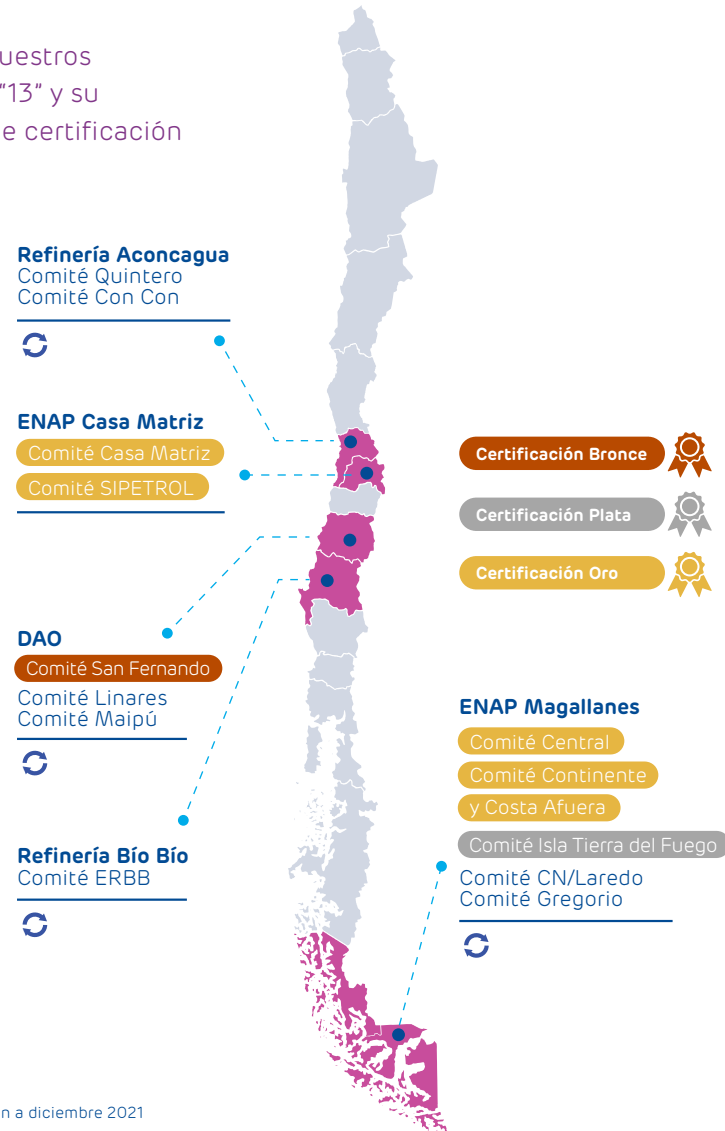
uestros
"13" y su
e certificación

Refinería Aconcagua
Comité Quintero
Comité Con Con

ENAP Casa Matriz
Comité Casa Matriz
Comité SIPETROL

DAO
Comité San Fernando
Comité Linares
Comité Maipú

Refinería Bío Bío
Comité ERBB

Certificación Bronce
Certificación Plata
Certificación Oro

ENAP Magallanes
Comité Central
Comité Continente
y Costa Afuera
Comité Isla Tierra del Fuego
Comité CN/Laredo
Comité Gregorio

n a diciembre 2021